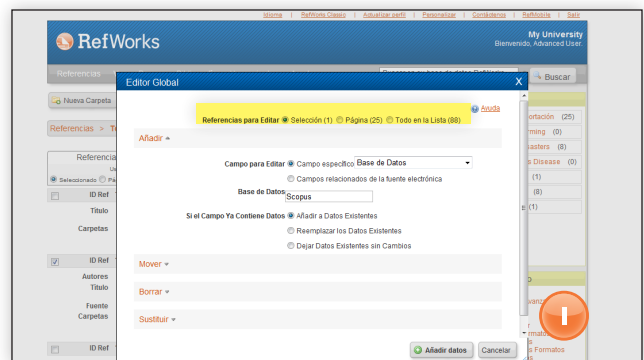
Idioma | RefWorks Clasico | Actualizar perfil | Personalizar | Contáctenos | RefMobile | Salir

RefWorks

My University
Bienvenido, Advanced User.

Referencias

Buscar

Nueva Carpeta

Referencias > To

Referencia

Seleccionado

ID Ref
Título
Carpetas

ID Ref
Autores
Título
Fuente
Carpetas

ID Ref

portación (25)
rming (0)
asters (8)
a Disease (0)
(1)
(8)
(1)

Editor Global

X

Ayuda

Referencias para Editar Selección (1) Página (25) Todo en la Lista (88)

Añadir

Campo para Editar Campo específico Base de Datos
Campos relacionados de la fuente electrónica

Base de Datos Scopus

Si el Campo Ya Contiene Datos Añadir a Datos Existentes
Reemplazar los Datos Existentes
Dejar Datos Existentes sin Cambios

Mover

Borrar

Sustituir

Añadir datos Cancelar